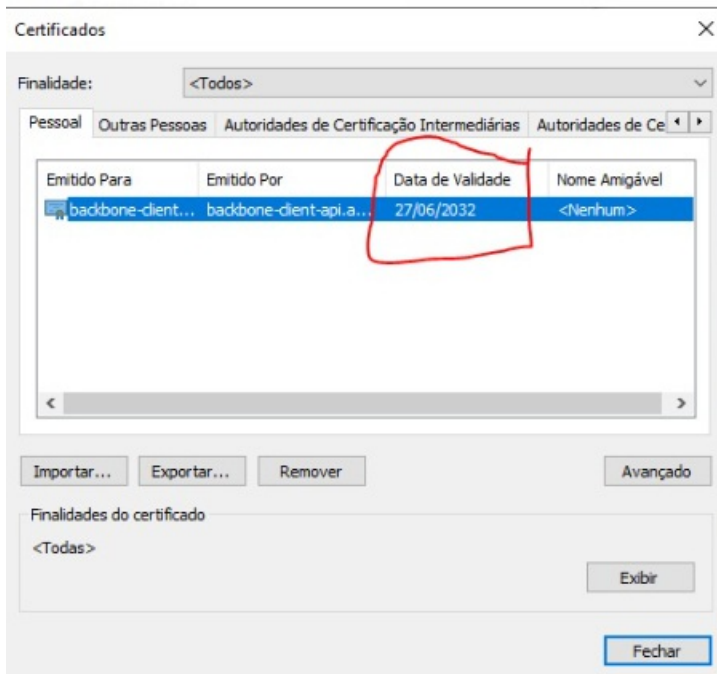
Certificados

Finalidade: <Todos>

Pessoal | Outras Pessoas | Autoridades de Certificação Intermediárias | Autoridades de Ce

| Emitido Para | Emitido Por | Data de Validade | Nome Amigável |
|---|---|---|---|
| backbone-client... | backbone-client-api.a... | 27/06/2032 | <Nenhum> |

Importar... Exportar... Remover Avançado

Finalidades do certificado

<Todas>

Exibir

Fechar